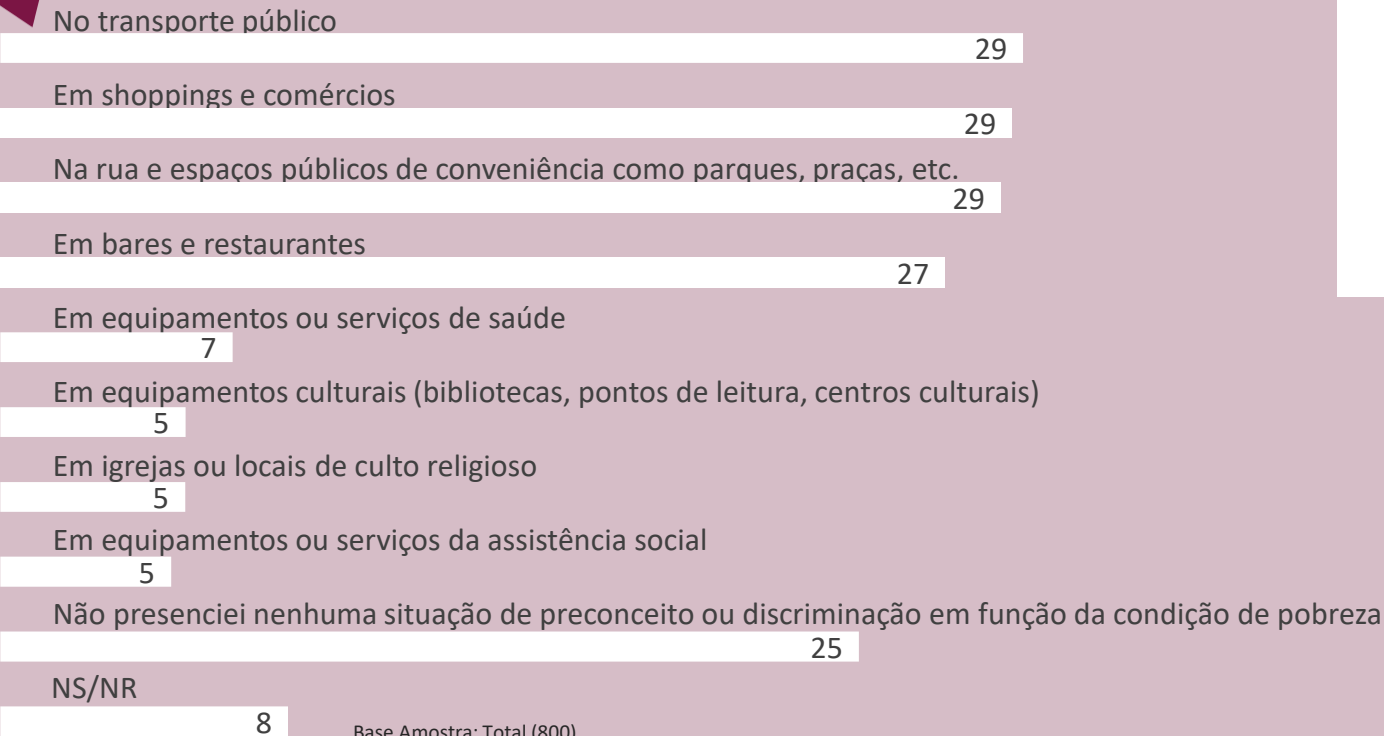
No transporte público
29
Em shoppings e comércios
29
Na rua e espaços públicos de conveniência como parques, praças, etc.
29
Em bares e restaurantes
27
Em equipamentos ou serviços de saúde
7
Em equipamentos culturais (bibliotecas, pontos de leitura, centros culturais)
5
Em igrejas ou locais de culto religioso
5
Em equipamentos ou serviços da assistência social
5
Não presenciei nenhuma situação de preconceito ou discriminação em função da condição de pobreza
25
NS/NR
8
Base Amostra: Total (800)